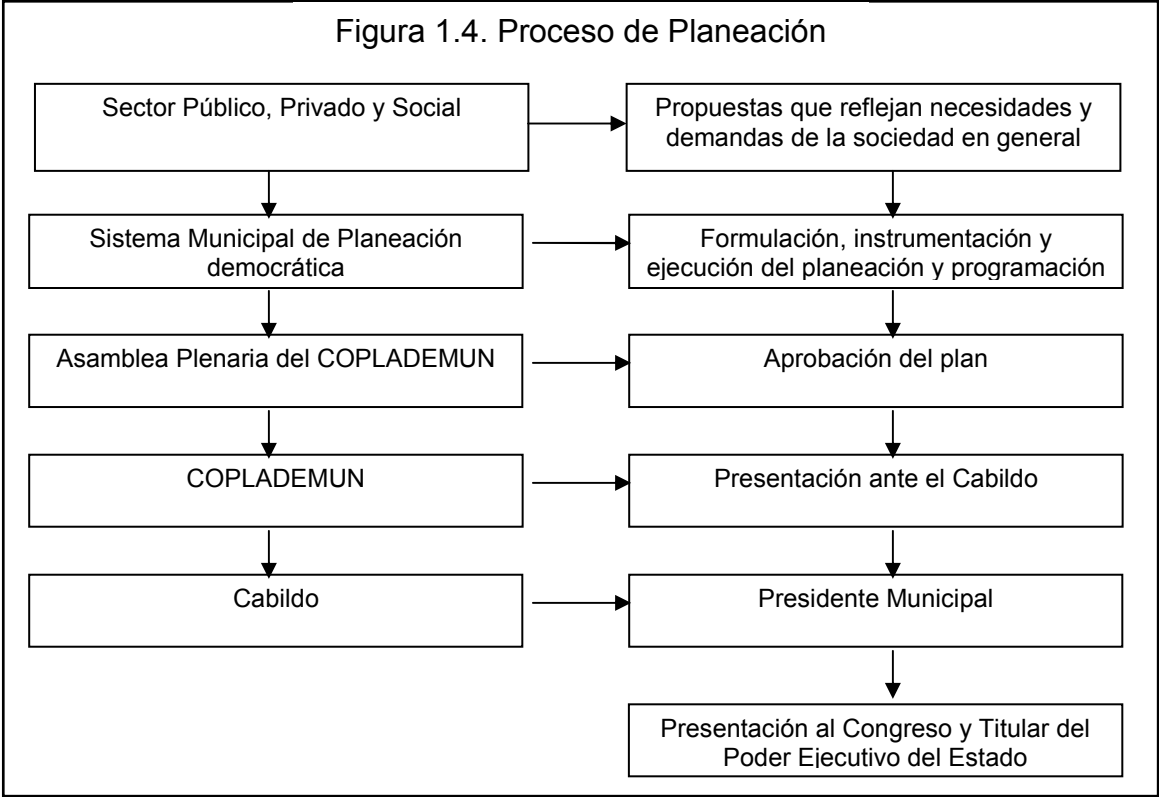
Figura 1.4. Proceso de Planeación

Sector Público, Privado y Social

Propuestas que reflejan necesidades y demandas de la sociedad en general

Sistema Municipal de Planeación democrática

Formulación, instrumentación y ejecución del planeación y programación

Asamblea Plenaria del COPLADEMUN

Aprobación del plan

COPLADEMUN

Presentación ante el Cabildo

Cabildo

Presidente Municipal

Presentación al Congreso y Titular del Poder Ejecutivo del Estado